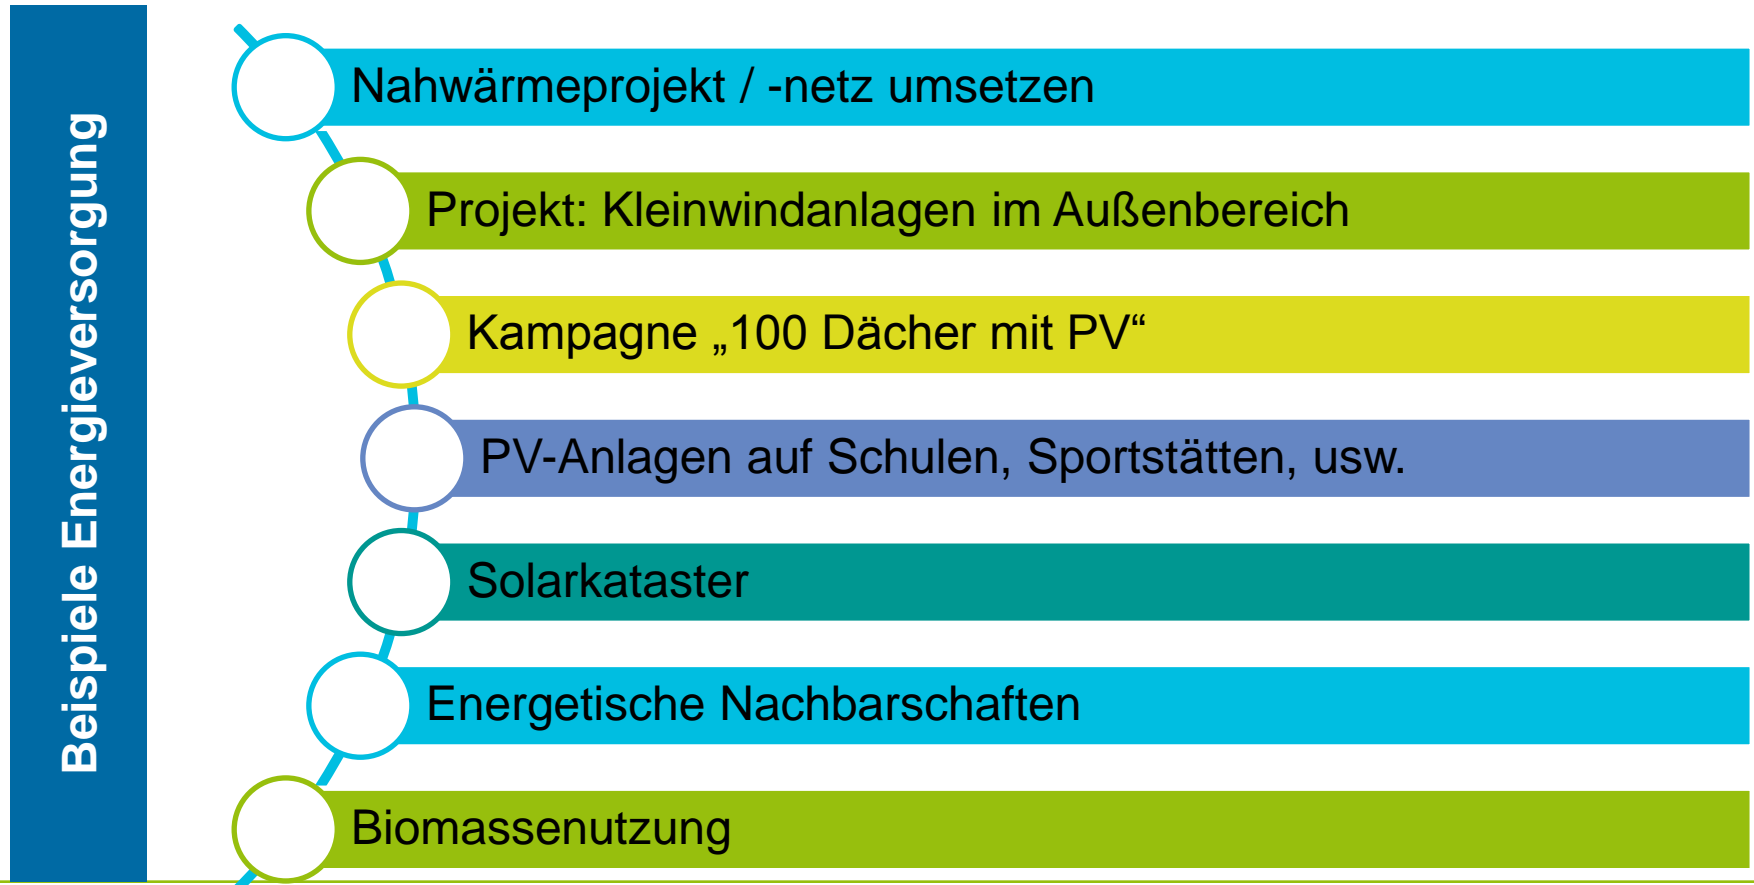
Beispiele Energieversorgung

Nahwärmeprojekt / -netz umsetzen

Projekt: Kleinwindanlagen im Außenbereich

Kampagne „100 Dächer mit PV“

PV-Anlagen auf Schulen, Sportstätten, usw.

Solarkataster

Energetische Nachbarschaften

Biomassenutzung